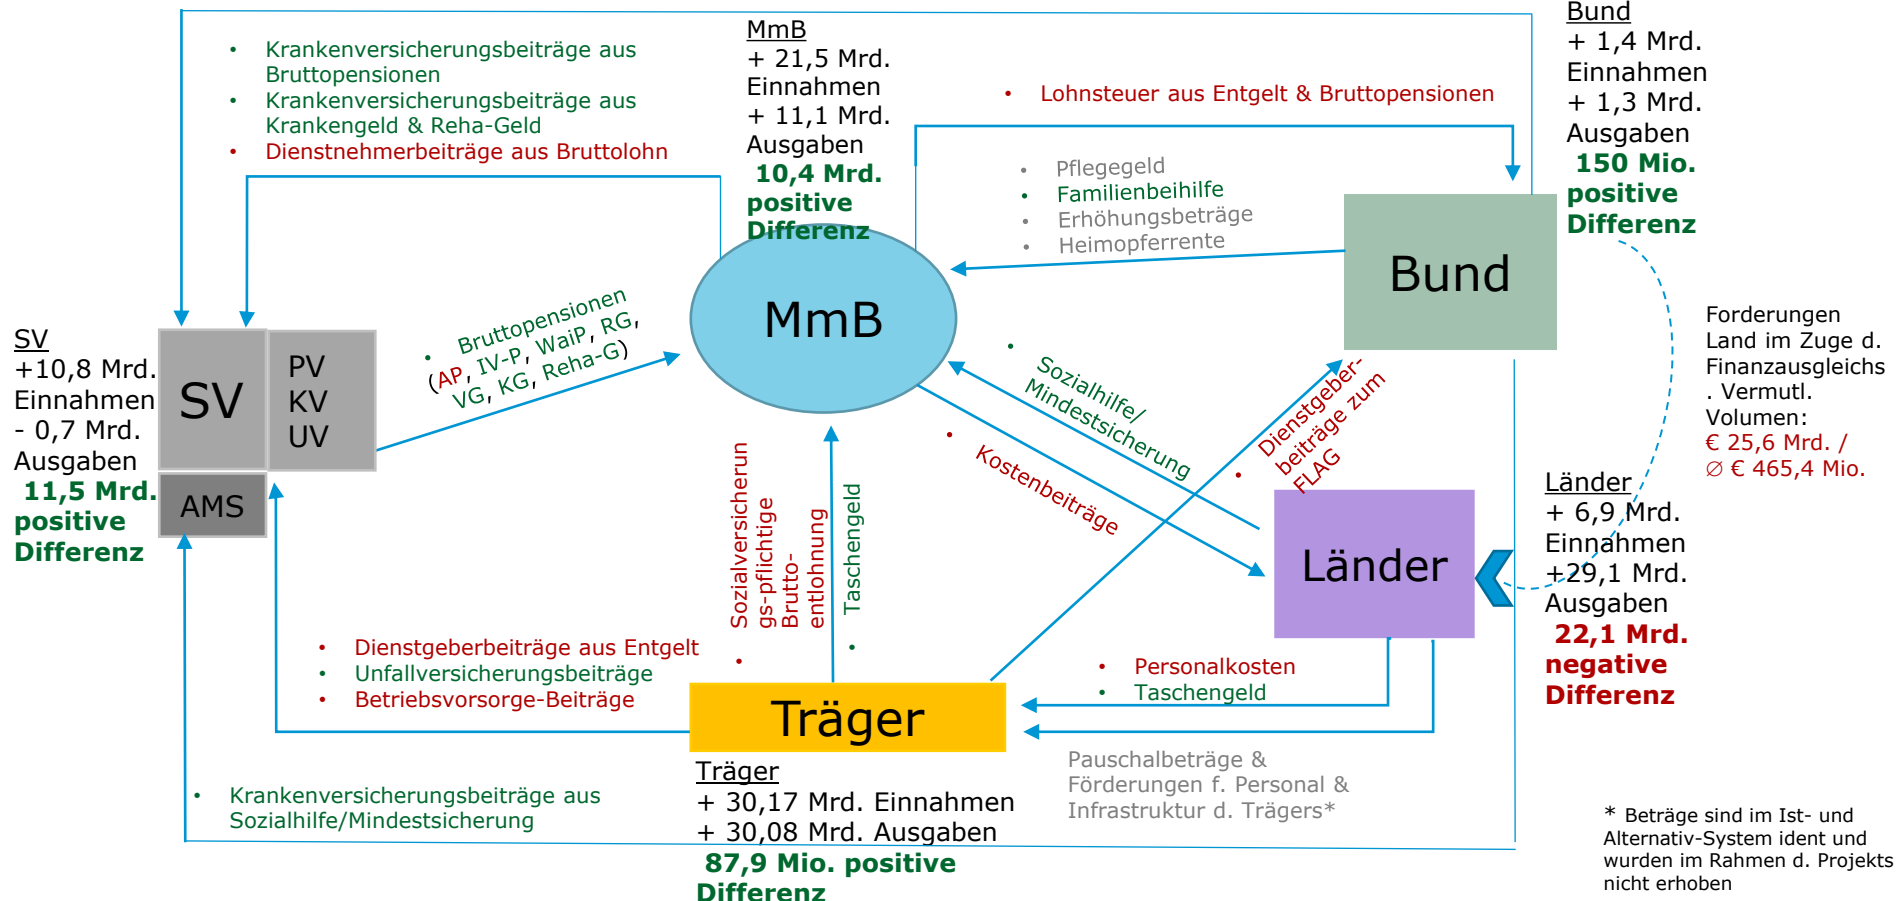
• Krankenversicherungsbeiträge aus Bruttopensionen
• Krankenversicherungsbeiträge aus Krankengeld & Reha-Geld
• Dienstnehmerbeiträge aus Bruttolohn

MmB
+ 21,5 Mrd. Einnahmen
+ 11,1 Mrd. Ausgaben
10,4 Mrd. positive Differenz

• Lohnsteuer aus Entgelt & Bruttopensionen

Bund
+ 1,4 Mrd. Einnahmen
+ 1,3 Mrd. Ausgaben
150 Mio. positive Differenz

• Pflegegeld
• Familienbeihilfe
• Erhöhungsbeträge
• Heimopferrente

Bund

MmB

SV
+10,8 Mrd. Einnahmen
- 0,7 Mrd. Ausgaben
11,5 Mrd. positive Differenz

SV

PV
KV
UV

AMS

• Bruttopensionen (AP, IV-P, WaiP, RG, VG, KG, Reha-G)

• Sozialhilfe/ Mindestsicherung

• Kostenbeiträge

• Dienstgeberbeiträge zum FLAG

Forderungen Land im Zuge d. Finanzausgleichs. Vermutl. Volumen:
€ 25,6 Mrd. /
∅ € 465,4 Mio.

Länder
+ 6,9 Mrd. Einnahmen
+29,1 Mrd. Ausgaben
22,1 Mrd. negative Differenz

Länder

• Sozialversicherungs-pflichtige Brutto-entlohnung

• Taschengeld

• Dienstgeberbeiträge aus Entgelt
• Unfallversicherungsbeiträge
• Betriebsvorsorge-Beiträge

Träger

• Personalkosten
• Taschengeld

Pauschalbeträge & Förderungen f. Personal & Infrastruktur d. Trägers*

Träger
+ 30,17 Mrd. Einnahmen
+ 30,08 Mrd. Ausgaben
87,9 Mio. positive Differenz

• Krankenversicherungsbeiträge aus Sozialhilfe/Mindestsicherung

* Beträge sind im Ist- und Alternativ-System ident und wurden im Rahmen d. Projekts nicht erhoben